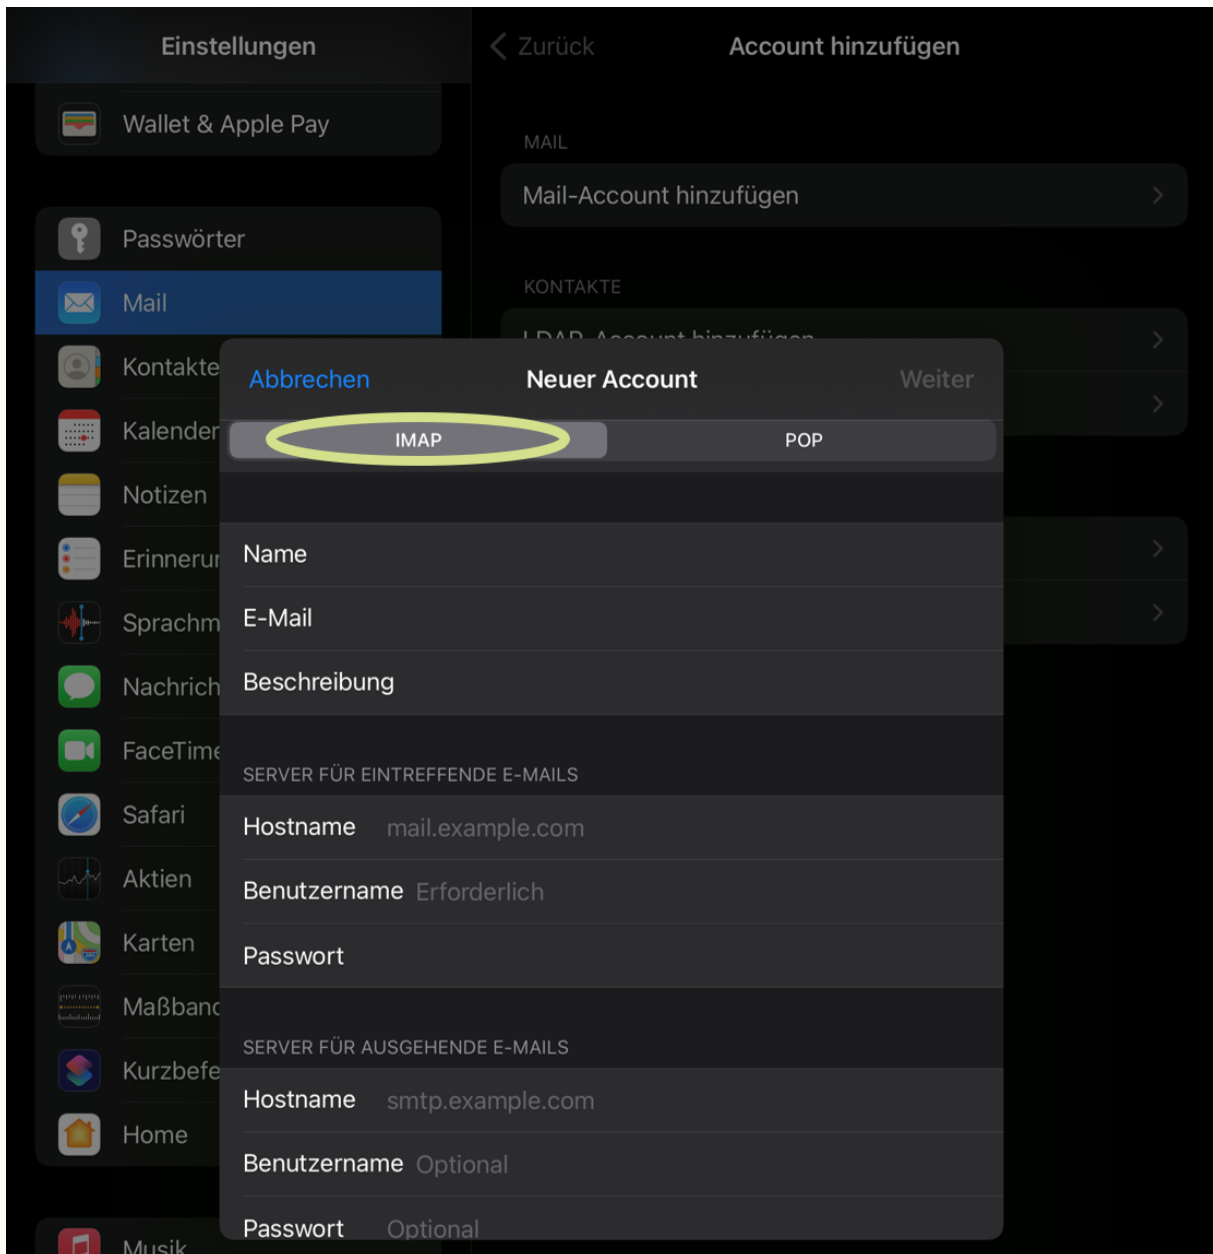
Einstellungen

Wallet & Apple Pay

Passwörter

Mail

Kontakte

Kalender

Notizen

Erinneru

Sprachm

Nachrich

FaceTime

Safari

Aktien

Karten

Maßband

Kurzbefe

Home

Musik

Zurück

Account hinzufügen

MAIL

Mail-Account hinzufügen

KONTAKTE

LDAP-Account hinzufügen

Abbrechen

Neuer Account

Weiter

IMAP

POP

Name

E-Mail

Beschreibung

SERVER FÜR EINTREFFENDE E-MAILS

Hostname mail.example.com

Benutzername Erforderlich

Passwort

SERVER FÜR AUSGEHENDE E-MAILS

Hostname smtp.example.com

Benutzername Optional

Passwort Optional